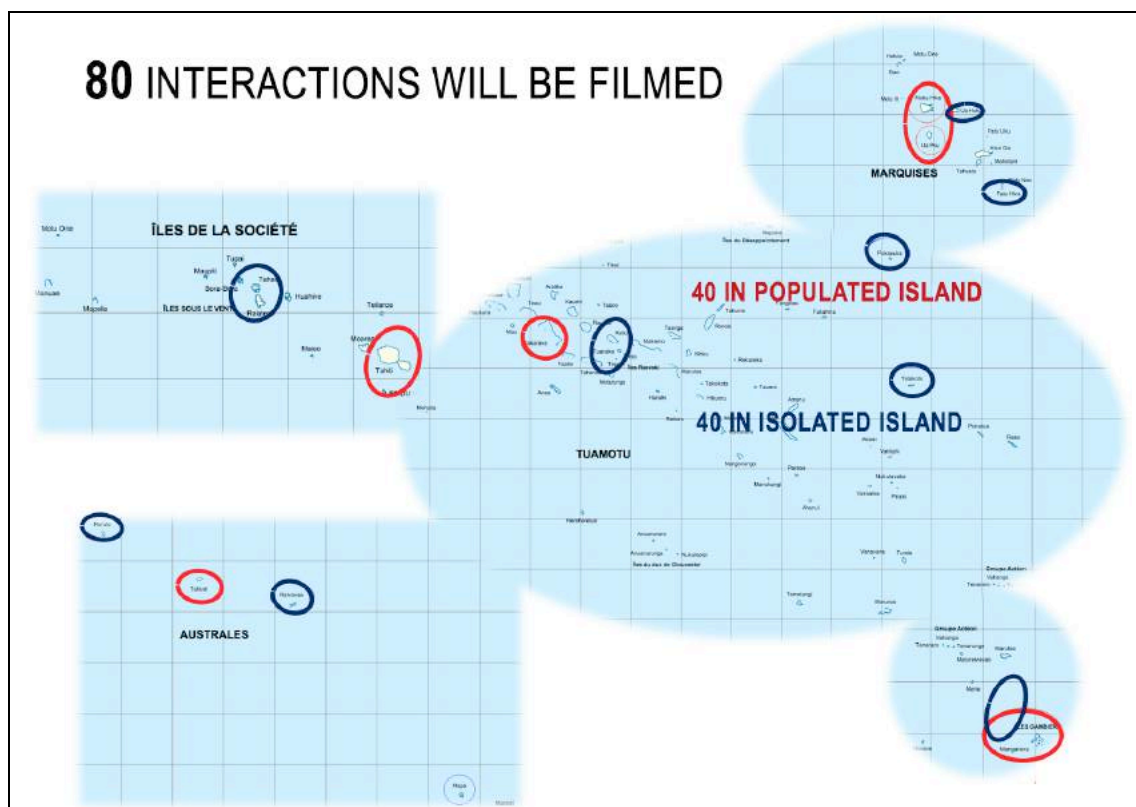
80 INTERACTIONS WILL BE FILMED

MARQUISES

ÎLES DE LA SOCIÉTÉ

ÎLES SOUS LE VENT

Tahiti

40 IN POPULATED ISLAND

40 IN ISOLATED ISLAND

TUAMOTU

AUSTRALES

Motu One

Tupai

Maupiti

Bora Bora

Tahaa

Raiatea

Huahine

Tetiaroa

Moorea

Mehetia

Maupihaa

Tikehau

Rangiroa

Takapoto

Makemo

Hao

Fakarava

Anaa

Reao

Pukapuka

Tatakoto

Nuku Hiva

Ua Pou

Ua Huka

Hiva Oa

Tahuata

Fatu Hiva

Rurutu

Tubuai

Raivavae

Rapa

Mangareva

ÎLES GAMBIER

Groupe Actéon